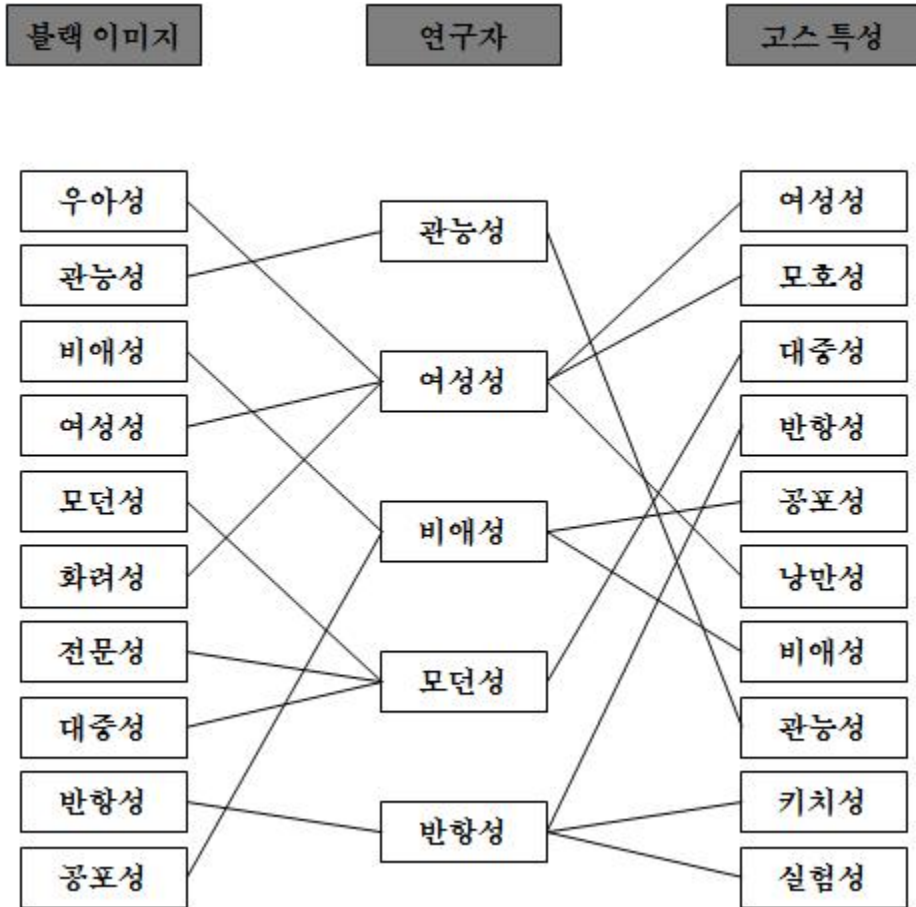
블랙 이미지

연구자

고스 특성

우아성
관능성
비애성
여성성
모던성
화려성
전문성
대중성
반항성
공포성

관능성
여성성
비애성
모던성
반항성

여성성
모호성
대중성
반항성
공포성
낭만성
비애성
관능성
키치성
실험성